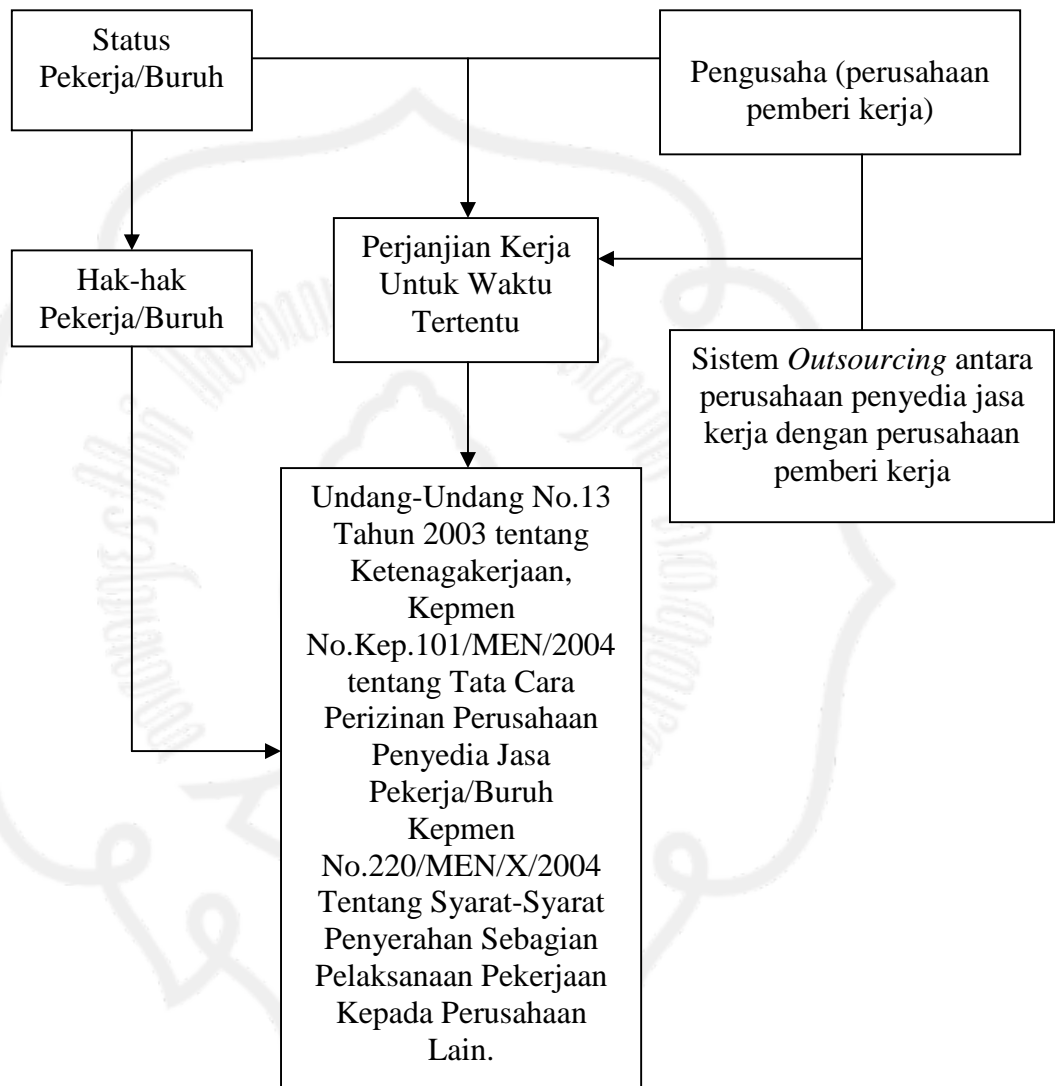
Status Pekerja/Buruh

Pengusaha (perusahaan pemberi kerja)

Hak-hak Pekerja/Buruh

Perjanjian Kerja Untuk Waktu Tertentu

Sistem *Outsourcing* antara perusahaan penyedia jasa kerja dengan perusahaan pemberi kerja

Undang-Undang No.13 Tahun 2003 tentang Ketenagakerjaan, Kepmen No.Kep.101/MEN/2004 tentang Tata Cara Perizinan Perusahaan Penyedia Jasa Pekerja/Buruh Kepmen No.220/MEN/X/2004 Tentang Syarat-Syarat Penyerahan Sebagian Pelaksanaan Pekerjaan Kepada Perusahaan Lain.